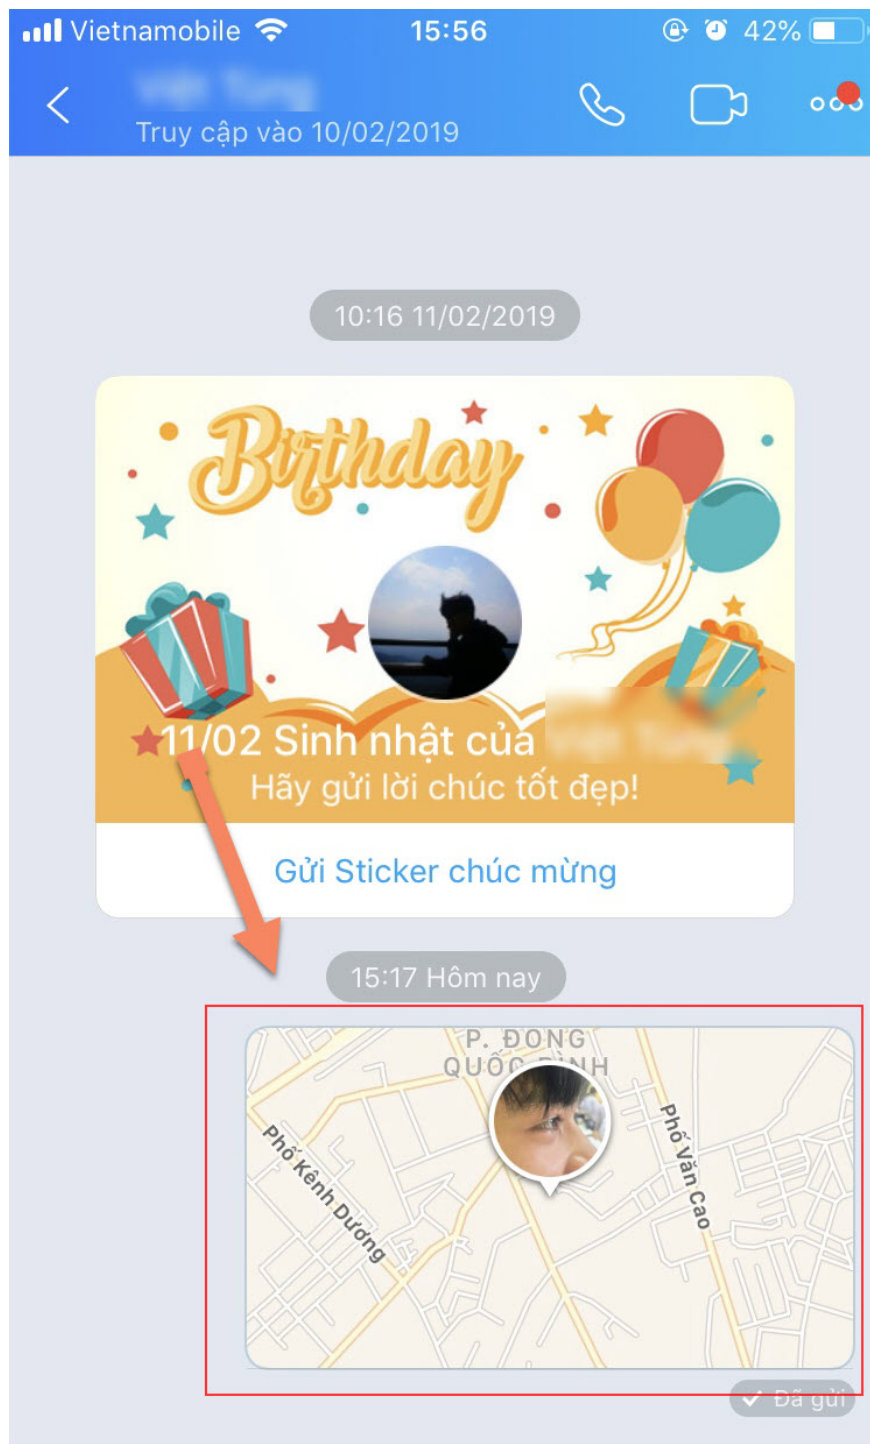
Vietnamobile 15:56 42%

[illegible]
Truy cập vào 10/02/2019

10:16 11/02/2019

Birthday

11/02 Sinh nhật của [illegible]
Hãy gửi lời chúc tốt đẹp!

Gửi Sticker chúc mừng

15:17 Hôm nay

P. ĐÔNG QUỐC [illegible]NH
Phố Kênh Dương
Phố Văn Cao

Đã gửi